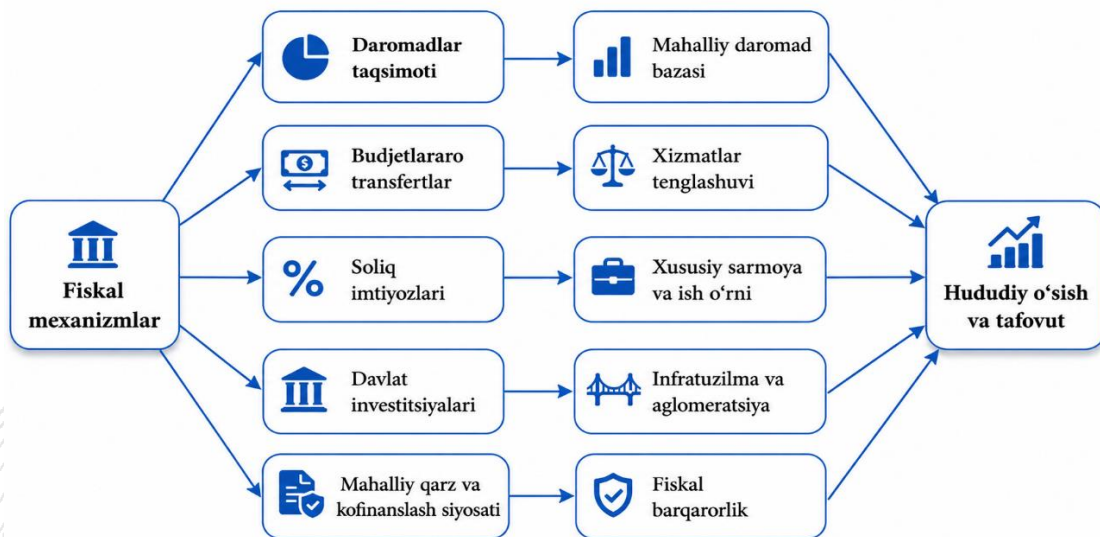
Fiskal mexanizmlar

Daromadlar taqsimoti

Budjetlararo transfertlar

Soliq imtiyozlari

Davlat investitsiyalari

Mahalliy qarz va kofinanslash siyosati

Mahalliy daromad bazasi

Xizmatlar tenglashuvi

Xususiy sarmoya va ish o‘rni

Infratuzilma va aglomeratsiya

Fiskal barqarorlik

Hududiy o‘sish va tafovut